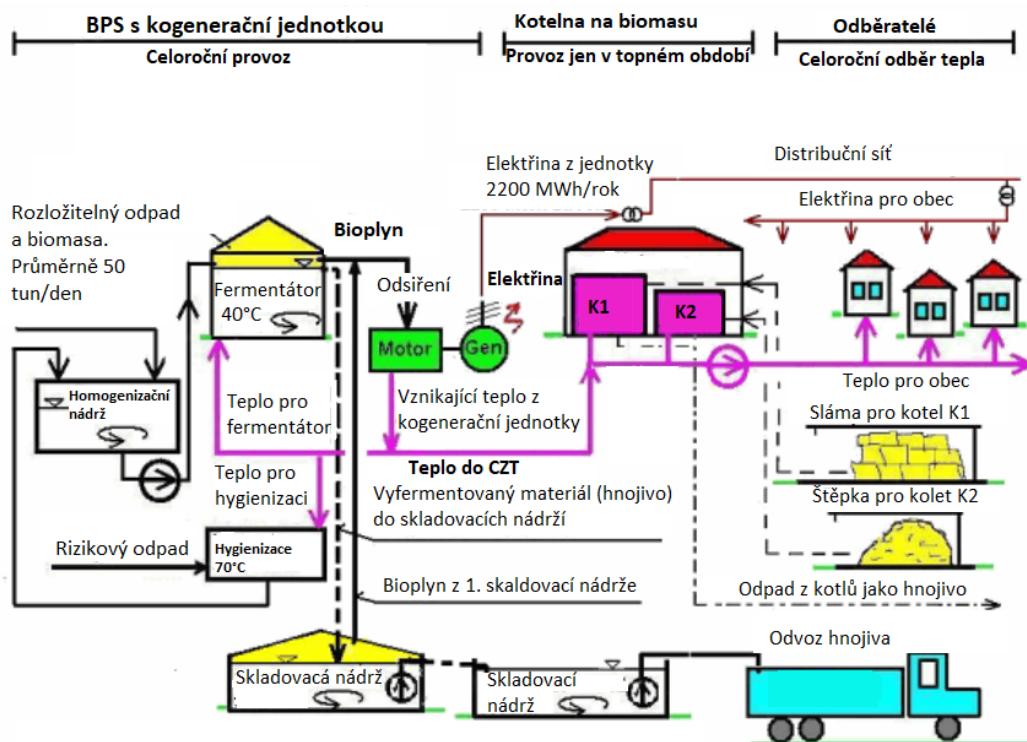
BPS s kogenerační jednotkou
Celoroční provoz

Kotelna na biomasu
Provoz jen v topném období

Odběratelé
Celoroční odběr tepla

Elektřina z jednotky 2200 MWh/rok

Distribuční síť

Elektřina pro obec

Rozložitelný odpad a biomasa. Průměrně 50 tun/den

Bioplyn

Fermentátor 40°C

Odsiření

Elektřina

K1

K2

Motor

Gen

Homogenizační nádrž

Teplo pro fermentátor

Vznikající teplo z kogenerační jednotky

Teplo pro obec

Sláma pro kotel K1

Teplo pro hygienizaci

Teplo do CZT

Vyfermentovaný materiál (hnojivo) do skladovacích nádrží

Štěpka pro kolet K2

Rizikový odpad

Hygienizace 70°C

Bioplyn z 1. skaldovací nádrže

Odpad z kotlů jako hnojivo

Odvoz hnojiva

Skladovacá nádrž

Skladovací nádrž